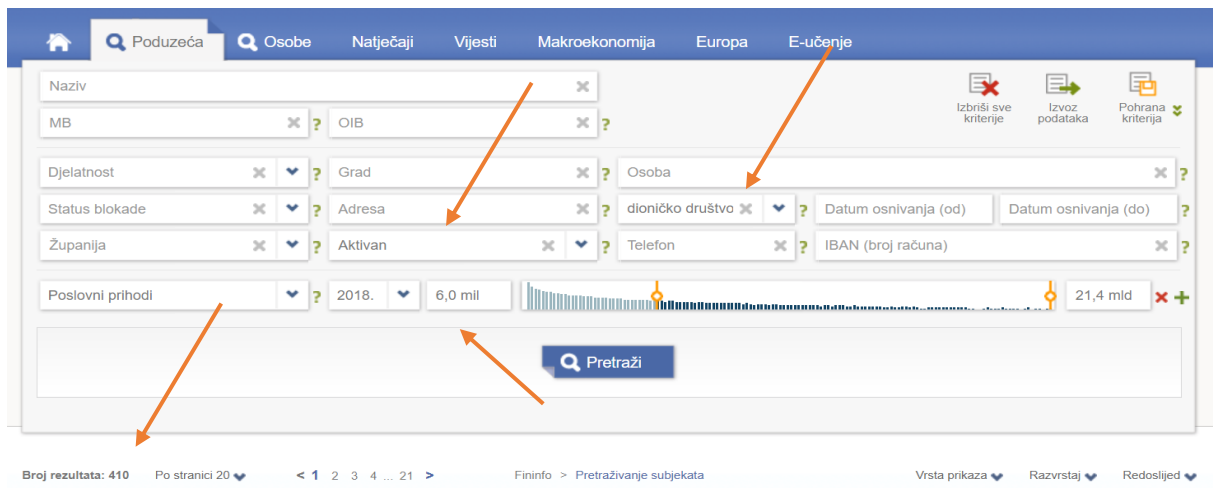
Poduzeća Osobe Natječaji Vijesti Makroekonomija Europa E-učenje

Naziv

MB ?
OIB ?

Izbriši sve kriterije
Izvoz podataka
Pohrana kriterija

Djelatnost ?
Grad ?
Osoba ?

Status blokade ?
Adresa ?
dioničko društvo ?
Datum osnivanja (od)
Datum osnivanja (do) ?

Županija ?
Aktivan ?
Telefon ?
IBAN (broj računa) ?

Poslovni prihodi ?
2018.
6,0 mil
21,4 mld

Pretraži

Broj rezultata: 410 Po stranici 20 < 1 2 3 4 ... 21 > Fininfo > Pretraživanje subjekata Vrsta prikaza Razvrstaj Redoslijed